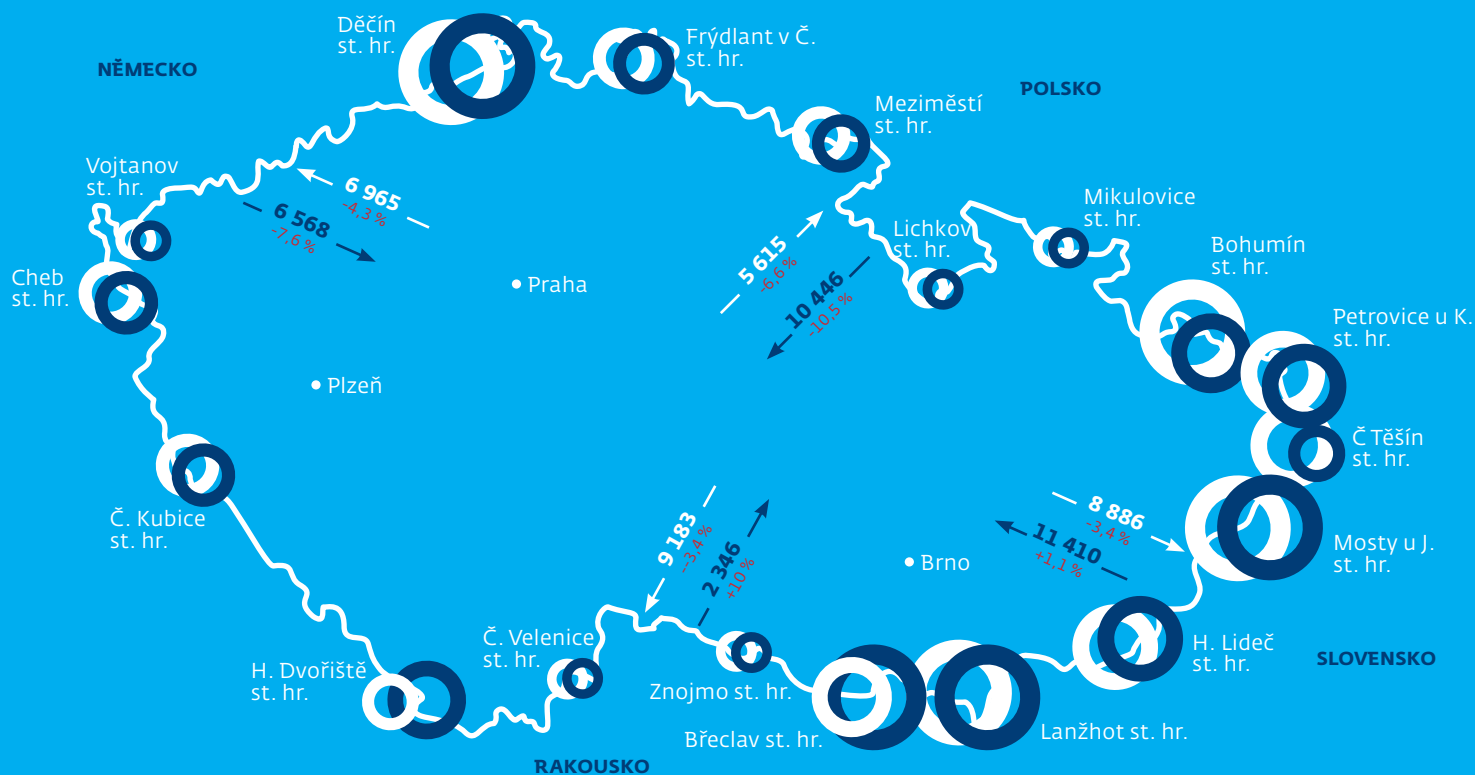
Děčín st. hr.

Frýdlant v Č. st. hr.

NĚMECKO

POLSKO

Meziměstí st. hr.

Vojtanov st. hr.

6 965
-4,3 %

6 568
-7,6 %

Mikulovice st. hr.

Lichkov st. hr.

5 615
-6,6 %

10 446
-10,5 %

Bohumín st. hr.

Cheb st. hr.

Praha

Petrovice u K. st. hr.

Plzeň

Č Těšín st. hr.

Č. Kubice st. hr.

8 886
-3,4 %

11 410
+1,1 %

9 183
-3,4 %

2 346
+10 %

Mosty u J. st. hr.

Brno

H. Lideč st. hr.

SLOVENSKO

Č. Velenice st. hr.

H. Dvořiště st. hr.

Znojmo st. hr.

Břeclav st. hr.

Lanžhot st. hr.

RAKOUSKO